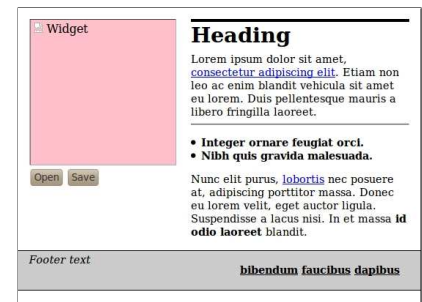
Widget

Open Save

# Heading

Lorem ipsum dolor sit amet, consectetur adipiscing elit. Etiam non leo ac enim blandit vehicula sit amet eu lorem. Duis pellentesque mauris a libero fringilla laoreet.

- **Integer ornare feugiat orci.**
- **Nibh quis gravida malesuada.**

Nunc elit purus, lobortis nec posuere at, adipiscing porttitor massa. Donec eu lorem velit, eget auctor ligula. Suspendisse a lacus nisi. In et massa **id odio laoreet** blandit.

*Footer text*

**bibendum faucibus dapibus**